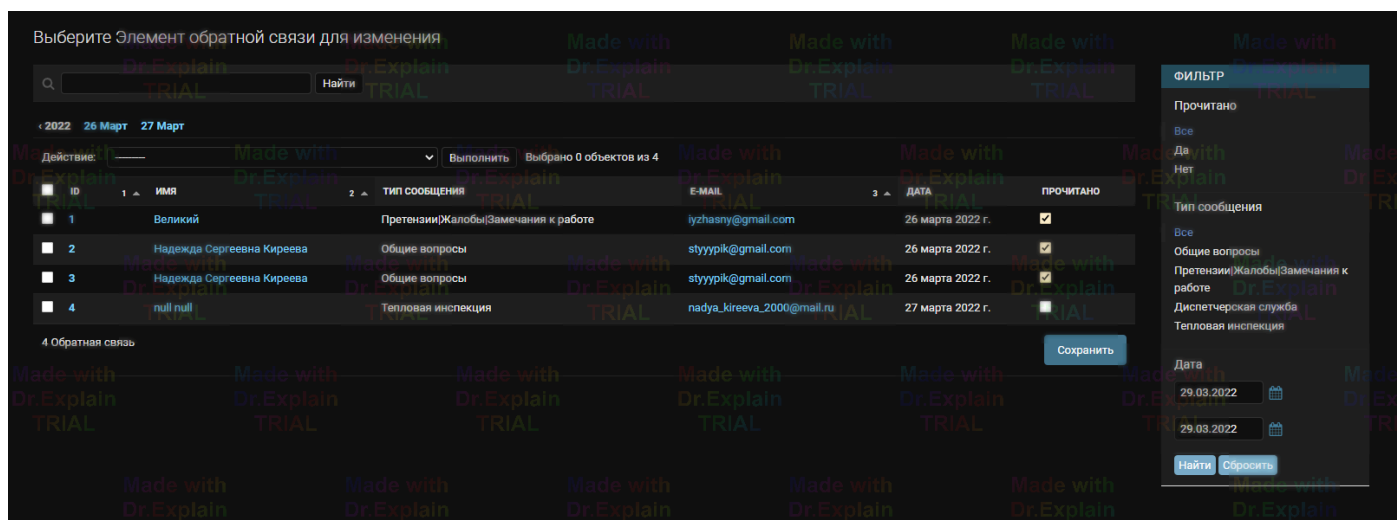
Выберите Элемент обратной связи для изменения

Найти

‹ 2022 26 Март 27 Март

Действие: ——— Выполнить Выбрано 0 объектов из 4

| ID | 1 ▲ ИМЯ | 2 ▲ ТИП СООБЩЕНИЯ | E-MAIL | 3 ▲ ДАТА | ПРОЧИТАНО |
|---|---|---|---|---|---|
| 1 | Великий | Претензии|Жалобы|Замечания к работе | iyzhasny@gmail.com | 26 марта 2022 г. | ✓ |
| 2 | Надежда Сергеевна Киреева | Общие вопросы | styyypik@gmail.com | 26 марта 2022 г. | ✓ |
| 3 | Надежда Сергеевна Киреева | Общие вопросы | styyypik@gmail.com | 26 марта 2022 г. | ✓ |
| 4 | null null | Тепловая инспекция | nadya_kireeva_2000@mail.ru | 27 марта 2022 г. | |

4 Обратная связь

Сохранить

ФИЛЬТР

Прочитано
Все
Да
Нет

Тип сообщения
Все
Общие вопросы
Претензии|Жалобы|Замечания к работе
Диспетчерская служба
Тепловая инспекция

Дата
29.03.2022
29.03.2022

Найти Сбросить

Made with Dr.Explain TRIAL